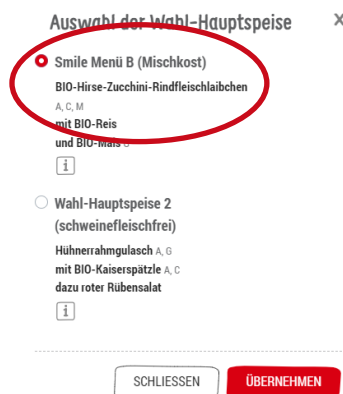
Auswahl der Wahl-Hauptspeise

×

Smile Menü B (Mischkost)

BIO-Hirse-Zucchini-Rindfleischlaibchen A, C, M
mit BIO-Reis
und BIO-Mais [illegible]

i

Wahl-Hauptspeise 2 (schweinefleischfrei)

Hühnerrahmgulasch A, G
mit BIO-Kaiserspätzle A, C
dazu roter Rübensalat

i

SCHLIESSEN

ÜBERNEHMEN